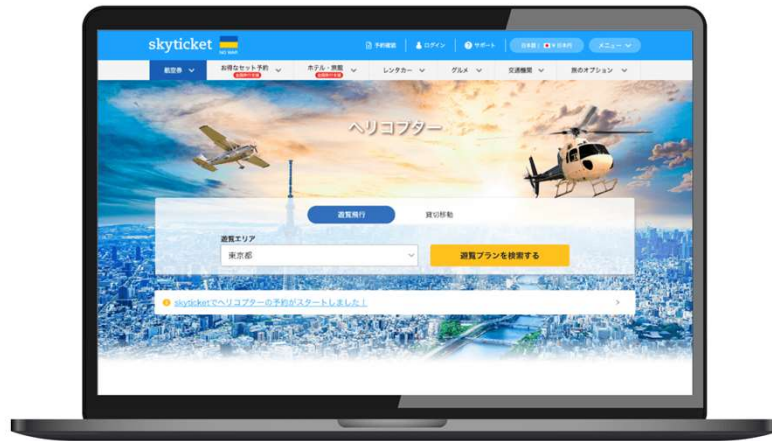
skyticket
NO WAR

予約確認 | ログイン | サポート | 日本語 | ¥ 日本円 | メニュー

航空券 | お得なセット予約 | ホテル・旅館 | レンタカー | グルメ | 交通機関 | 旅のオプション

ヘリコプター

遊覧飛行 | 貸切移動

遊覧エリア
東京都

遊覧プランを検索する

skyticketでヘリコプターの予約がスタートしました！